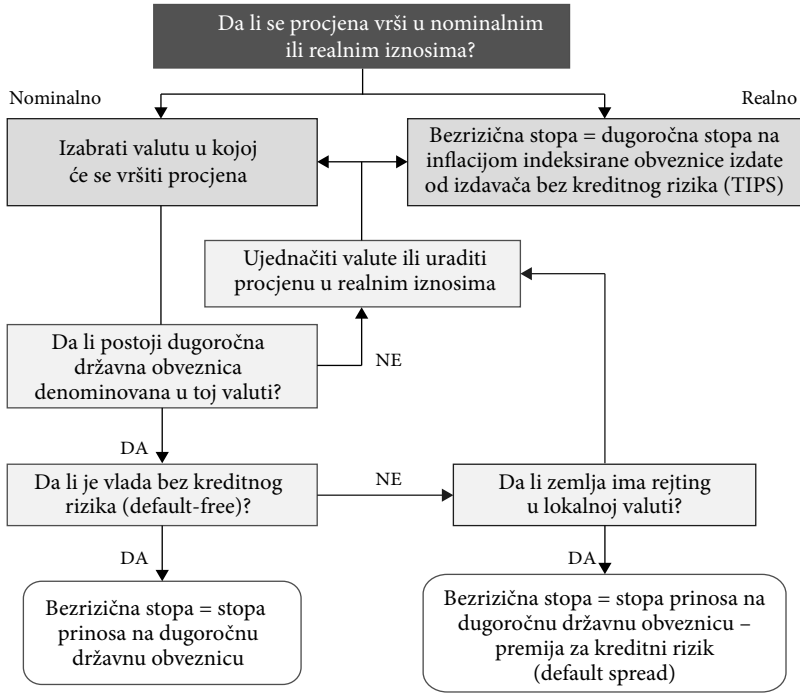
Da li se procjena vrši u nominalnim ili realnim iznosima?

Nominalno

Realno

Izabrati valutu u kojoj će se vršiti procjena

Bezrizična stopa = dugoročna stopa na inflacijom indeksirane obveznice izdate od izdavača bez kreditnog rizika (TIPS)

Ujednačiti valute ili uraditi procjenu u realnim iznosima

Da li postoji dugoročna državna obveznica denominovana u toj valuti?

NE

DA

Da li je vlada bez kreditnog rizika (default-free)?

NE

Da li zemlja ima rejting u lokalnoj valuti?

DA

DA

Bezrizična stopa = stopa prinosa na dugoročnu državnu obveznicu

Bezrizična stopa = stopa prinosa na dugoročnu državnu obveznicu – premija za kreditni rizik (default spread)